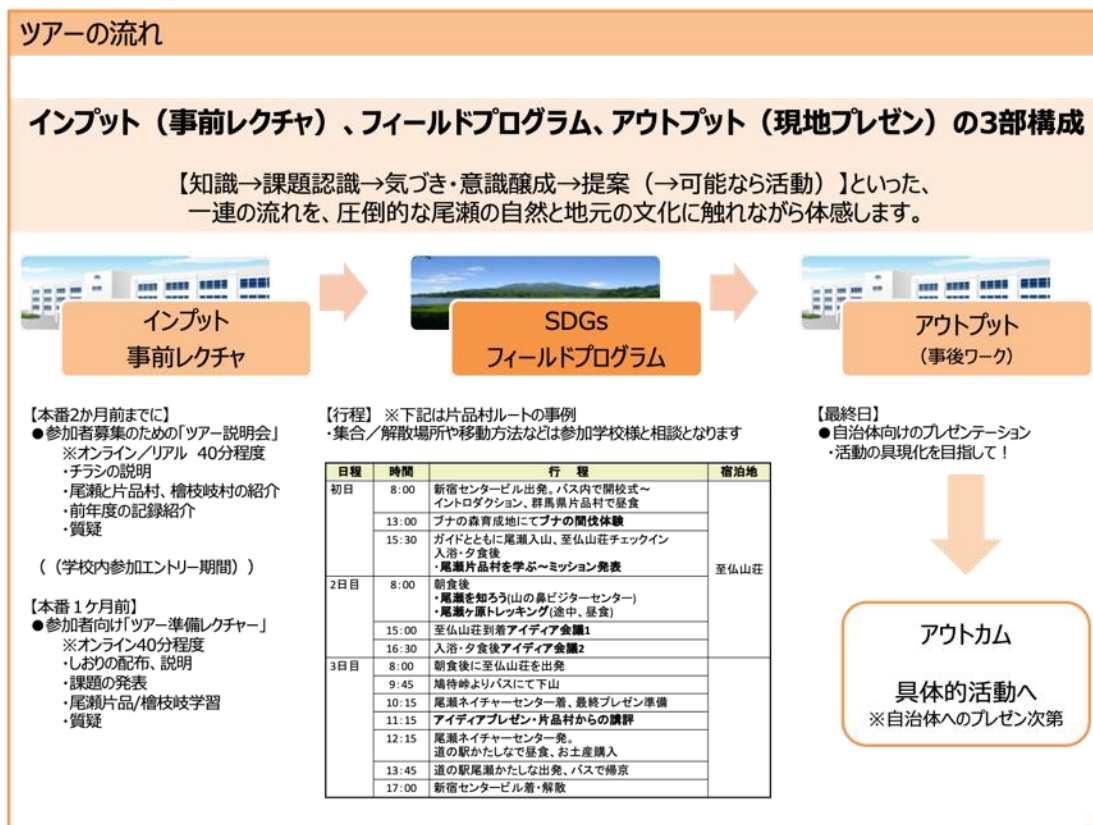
ツアーの流れ

インプット（事前レクチャ）、フィールドプログラム、アウトプット（現地プレゼン）の3部構成

【知識→課題認識→気づき・意識醸成→提案（→可能なら活動）】といった、一連の流れを、圧倒的な尾瀬の自然と地元の文化に触れながら体感します。

インプット
事前レクチャ

SDGs
フィールドプログラム

アウトプット
（事後ワーク）

【本番2か月前までに】
●参加者募集のための「ツアー説明会」
※オンライン／リアル 40分程度
・チラシの説明
・尾瀬と片品村、檜枝岐村の紹介
・前年度の記録紹介
・質疑

（（学校内参加エントリー期間））

【本番1ケ月前】
●参加者向け「ツアー準備レクチャー」
※オンライン40分程度
・しおりの配布、説明
・課題の発表
・尾瀬片品/檜枝岐学習
・質疑

【行程】※下記は片品村ルートの事例
・集合／解散場所や移動方法などは参加学校様と相談となります

| 日程 | 時間 | 行　程 | 宿泊地 |
|---|---|---|---|
| 初日 | 8:00 | 新宿センタービル出発。バス内で開校式～イントロダクション、群馬県片品村で昼食 | 至仏山荘 |
| | 13:00 | ブナの森育成地にてブナの間伐体験 | |
| | 15:30 | ガイドとともに尾瀬入山、至仏山荘チェックイン 入浴・夕食後 ・尾瀬片品村を学ぶ～ミッション発表 | |
| 2日目 | 8:00 | 朝食後 ・尾瀬を知ろう(山の鼻ビジターセンター) ・尾瀬ヶ原トレッキング(途中、昼食) | |
| | 15:00 | 至仏山荘到着アイディア会議1 | |
| | 16:30 | 入浴・夕食後アイディア会議2 | |
| 3日目 | 8:00 | 朝食後に至仏山荘を出発 | |
| | 9:45 | 鳩待峠よりバスにて下山 | |
| | 10:15 | 尾瀬ネイチャーセンター着、最終プレゼン準備 | |
| | 11:15 | アイディアプレゼン・片品村からの講評 | |
| | 12:15 | 尾瀬ネイチャーセンター発。道の駅かたしなで昼食、お土産購入 | |
| | 13:45 | 道の駅尾瀬かたしな出発、バスで帰京 | |
| | 17:00 | 新宿センタービル着・解散 | |

【最終日】
●自治体向けのプレゼンテーション
・活動の具現化を目指して！

アウトカム

具体的活動へ
※自治体へのプレゼン次第